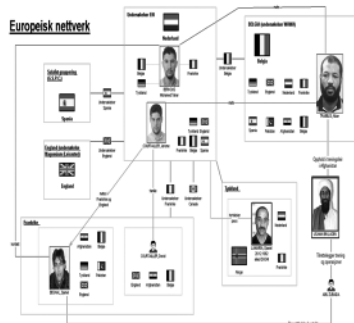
Europeisk nettverk

Undersøkelser DST

Nederland

BELGIA (undersøkelser MIVB/A)

Belgia

Salafist gruppering (G.S.P.C.)

Spania

England (undersøkelse Magnetism (Ansvarlig))

England

Tyskland

Frankrike

Spania

Belgia

Afghanistan

Pakistan

Tyrkia

Opphold i treningsleir i Afghanistan

Treningsleir trening og oppfølging

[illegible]